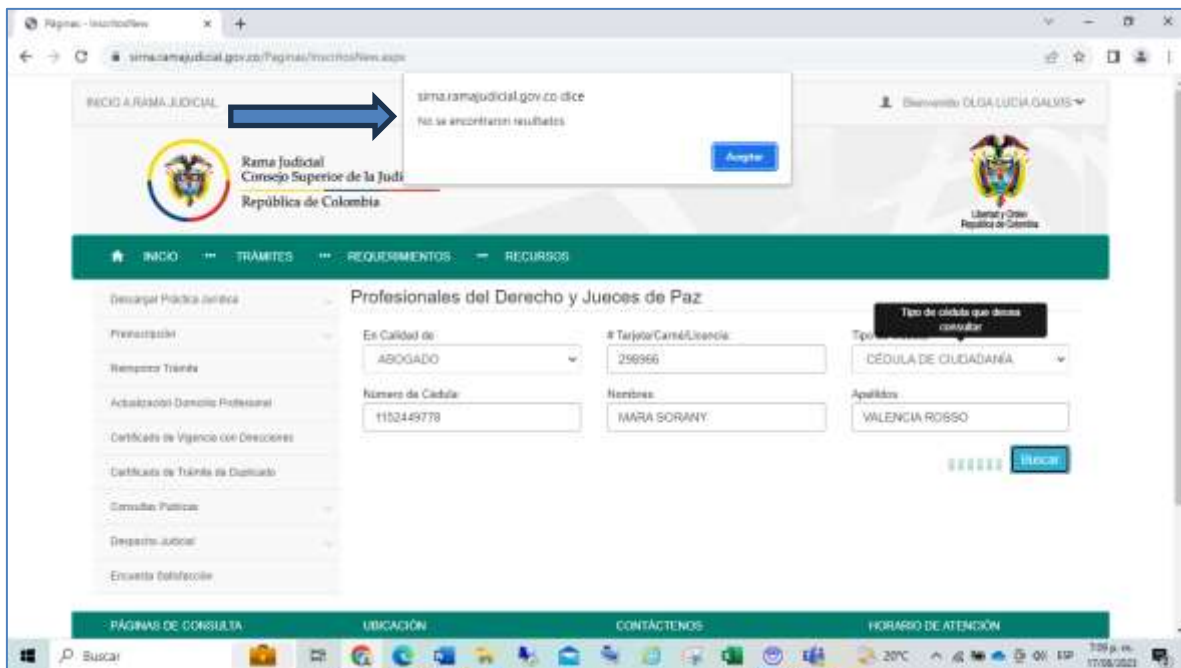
Páginas - InscritosNew

sima.ramajudicial.gov.co/Paginas/InscritosNew.aspx

INICIO A RAMA JUDICIAL

sima.ramajudicial.gov.co dice
No se encontraron resultados
Aceptar

Bienvenido OLGA LUCIA GALVIS

Rama Judicial
Consejo Superior de la Judi
República de Colombia

Libertad y Orden
República de Colombia

INICIO ··· TRÁMITES ··· REQUERIMIENTOS — RECURSOS

Descargar Práctica Jurídica
Preinscripción
Reimprimir Trámite
Actualización Domicilio Profesional
Certificado de Vigencia con Direcciones
Certificado de Trámite de Duplicado
Consultas Públicas
Despacho Judicial
Encuesta Satisfacción

Profesionales del Derecho y Jueces de Paz

En Calidad de:
ABOGADO

# Tarjeta/Carné/Licencia:
298966

Tipo de cédula que desea consultar
CÉDULA DE CIUDADANÍA

Número de Cedula:
1152449778

Nombres:
MARA SORANY

Apellidos:
VALENCIA ROSSO

Buscar

PÁGINAS DE CONSULTA
UBICACIÓN
CONTÁCTENOS
HORARIO DE ATENCIÓN

Buscar
20°C
7:09 p. m.
17/08/2021